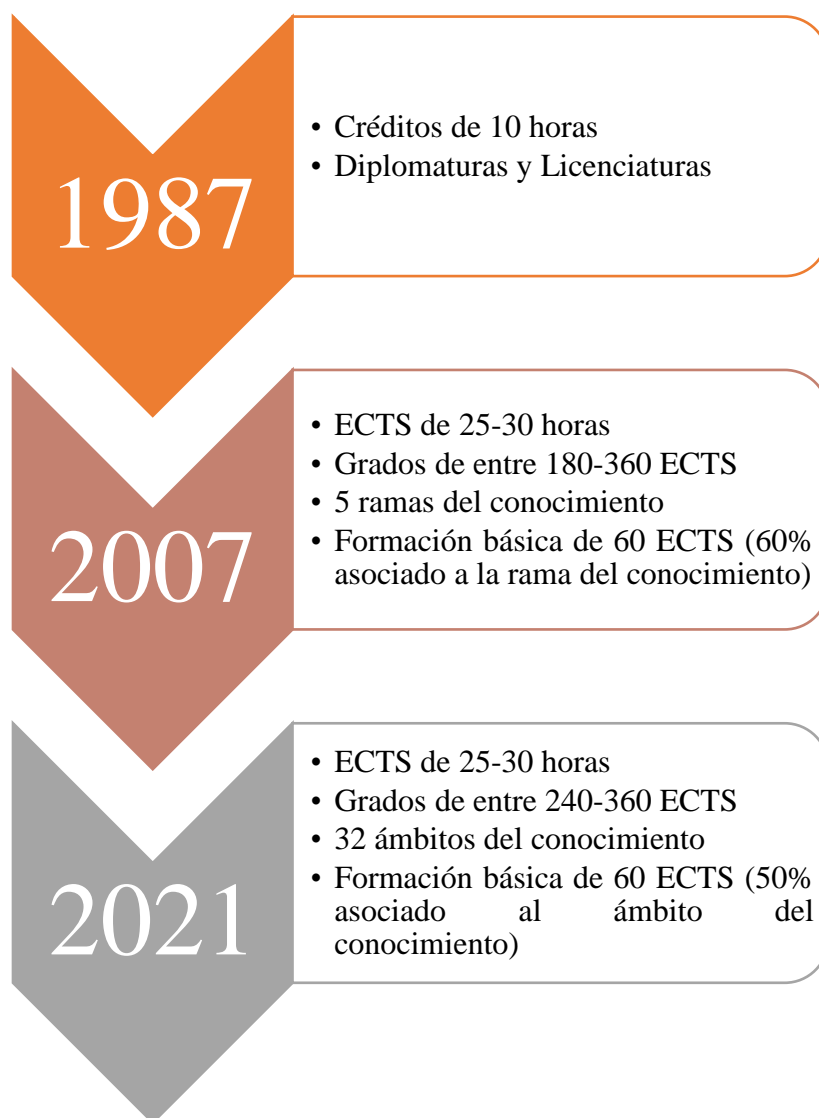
1987

- Créditos de 10 horas
- Diplomaturas y Licenciaturas

2007

- ECTS de 25-30 horas
- Grados de entre 180-360 ECTS
- 5 ramas del conocimiento
- Formación básica de 60 ECTS (60% asociado a la rama del conocimiento)

2021

- ECTS de 25-30 horas
- Grados de entre 240-360 ECTS
- 32 ámbitos del conocimiento
- Formación básica de 60 ECTS (50% asociado al ámbito del conocimiento)